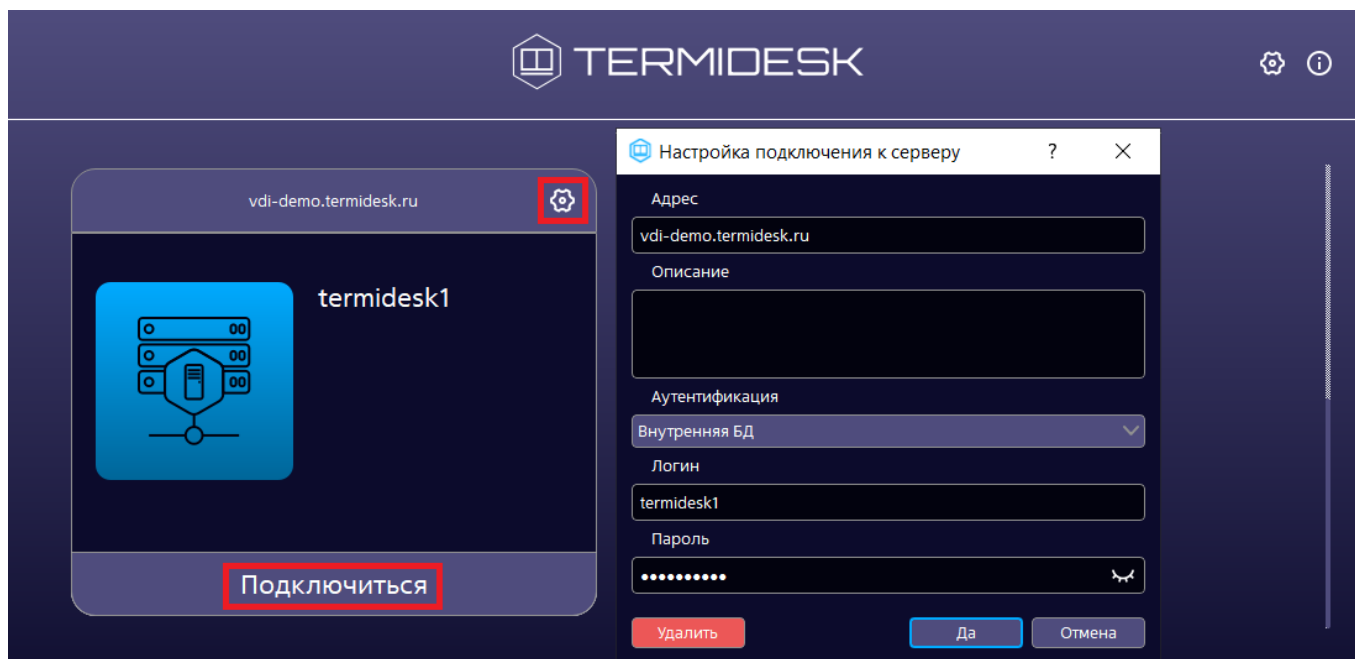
TERMIDESK

vdi-demo.termidesk.ru

termidesk1

Подключиться

Настройка подключения к серверу ? ✕

Адрес

vdi-demo.termidesk.ru

Описание

Аутентификация

Внутренняя БД

Логин

termidesk1

Пароль

••••••••••

Удалить

Да

Отмена